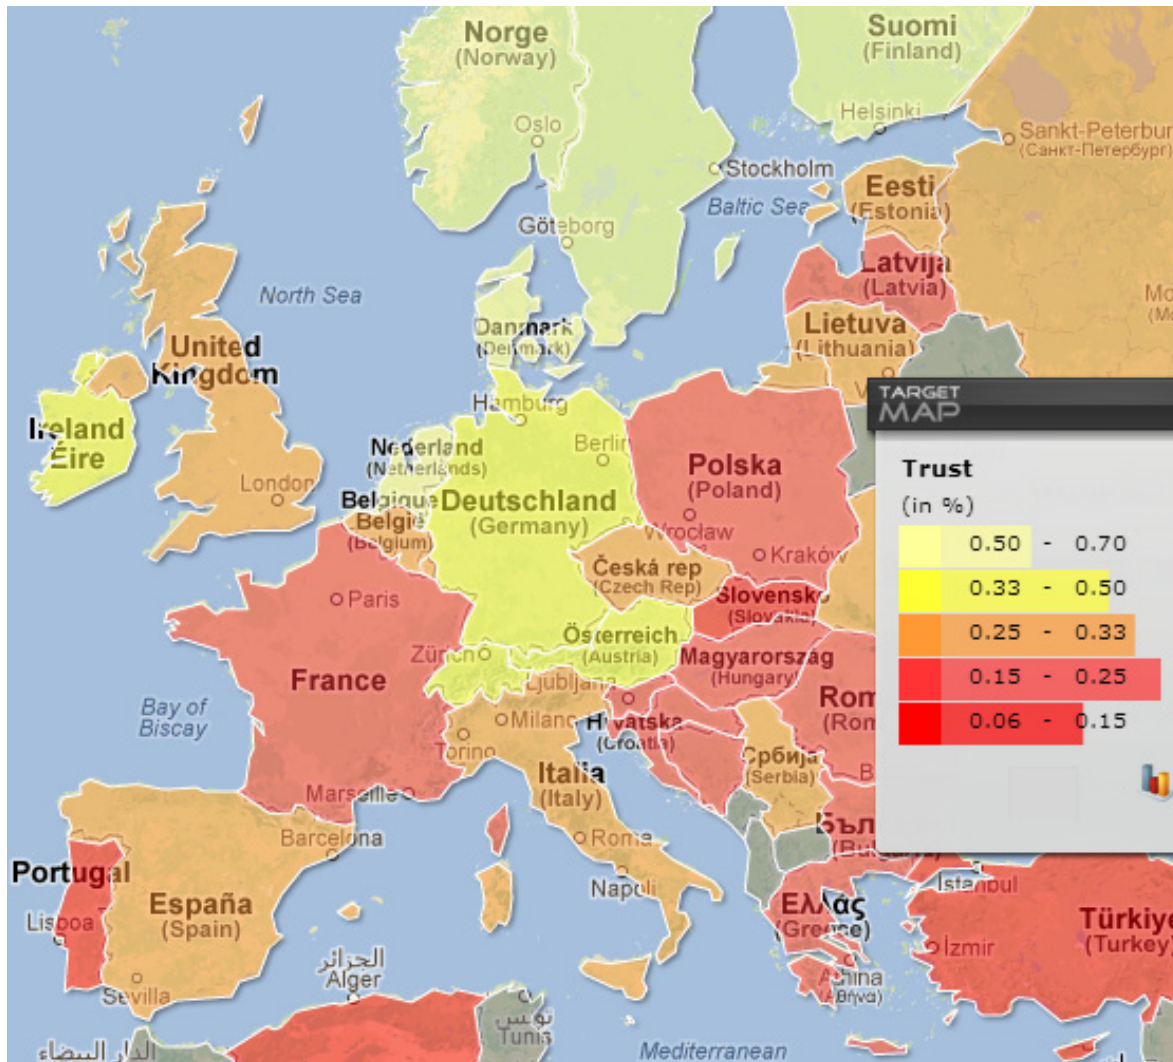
Norge
(Norway)
Suomi
(Finland)
Helsinki
Oslo
Sankt-Peterburg
(Санкт-Петербург)
Stockholm
Baltic Sea
Eesti
(Estonia)
Göteborg
Latvija
(Latvia)
North Sea
Danmark
(Denmark)
Lietuva
(Lithuania)
United Kingdom
Hamburg
Ireland
Éire
Nederland
(Netherlands)
Berlin
London
Belgique
België
(Belgium)
Deutschland
(Germany)
Polska
(Poland)
Wrocław
Kraków
Česká rep
(Czech Rep)
Paris
Slovensko
(Slovakia)
Österreich
(Austria)
Zürich
Magyarország
(Hungary)
France
Ljubljana
Bay of Biscay
Milano
Hrvatska
(Croatia)
Torino
Србија
(Serbia)
Rom
Italia
(Italy)
Marseille
Barcelona
Roma
Portugal
Napoli
España
(Spain)
Istanbul
Ελλάς
(Greece)
Türkiye
(Turkey)
Lisboa
İzmir
الجزائر
Alger
Athina
(Αθήνα)
Sevilla
تونس
Tunis
الدار البيضاء
Mediterranean

TARGET MAP
Trust
(in %)
0.50 - 0.70
0.33 - 0.50
0.25 - 0.33
0.15 - 0.25
0.06 - 0.15